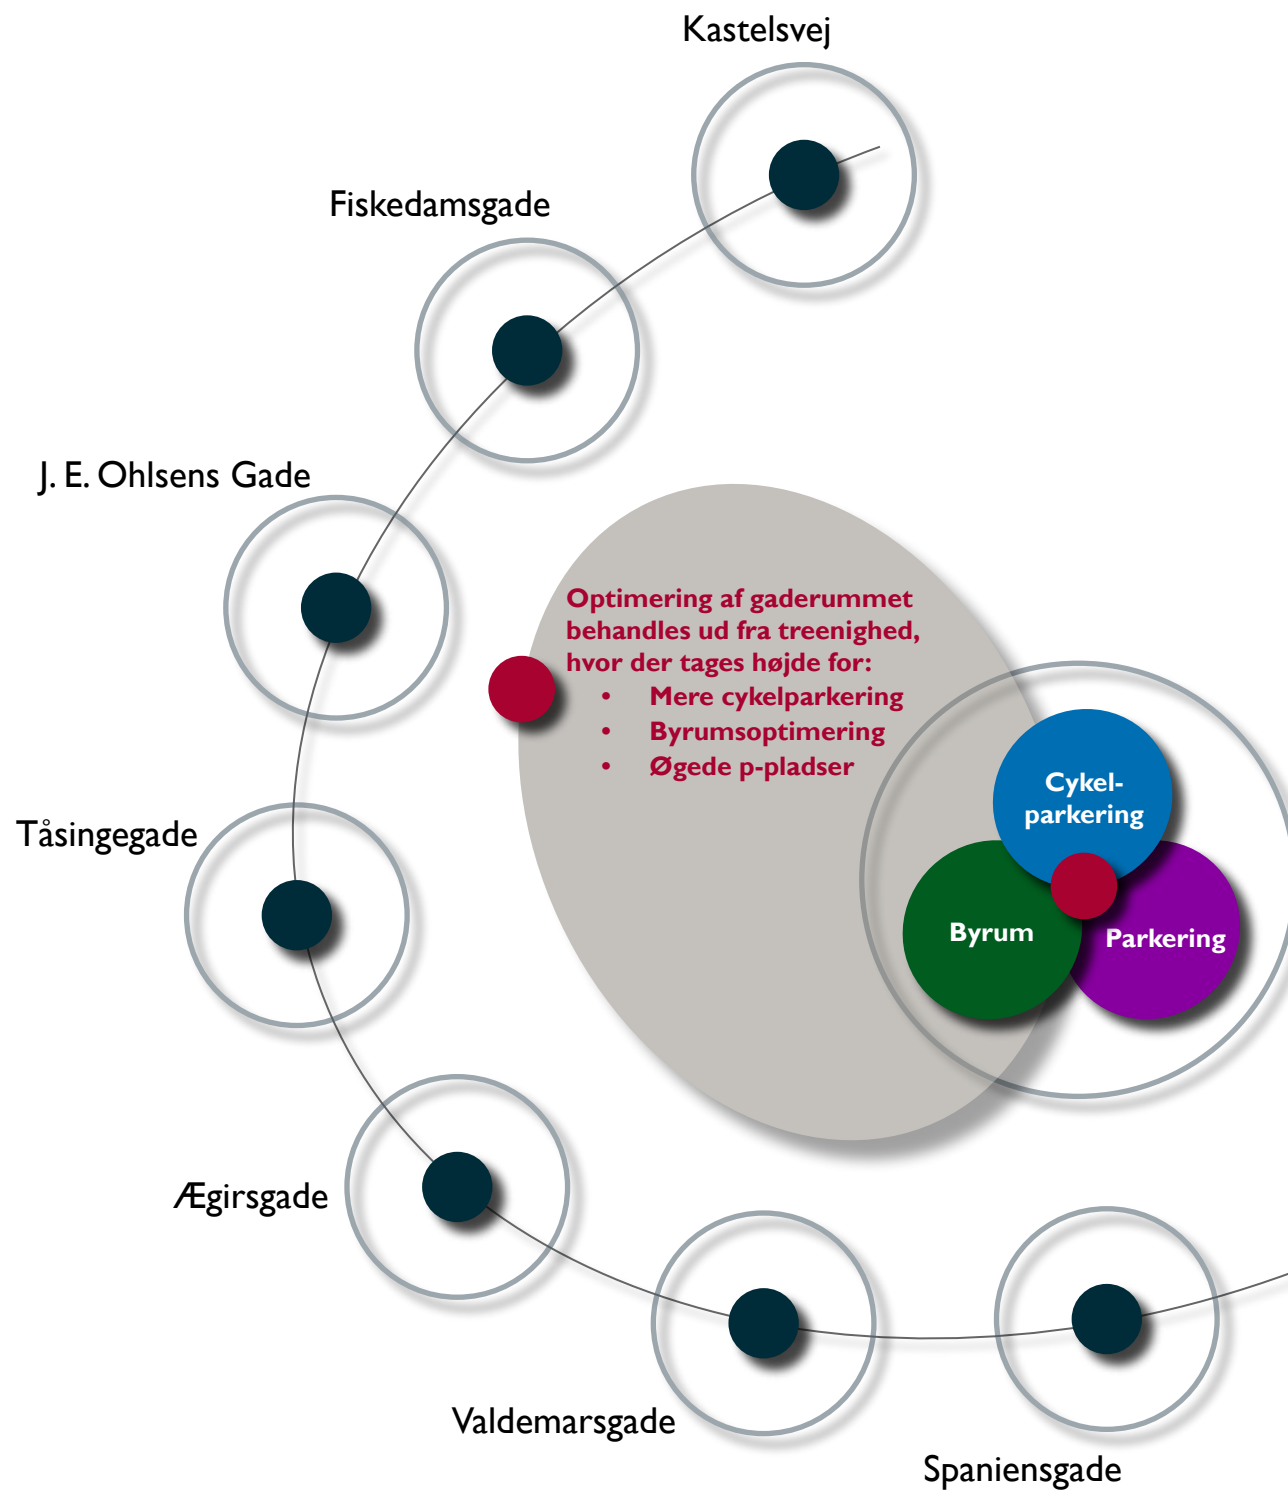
Kastelsvej

Fiskedamsgade

J. E. Ohlsens Gade

Optimering af gaderummet behandles ud fra treenighed, hvor der tages højde for:
• Mere cykelparkering
• Byrumsoptimering
• Øgede p-pladser

Cykelparkering

Byrum

Parkering

Tåsingegade

Ægirsgade

Valdemarsgade

Spaniensgade